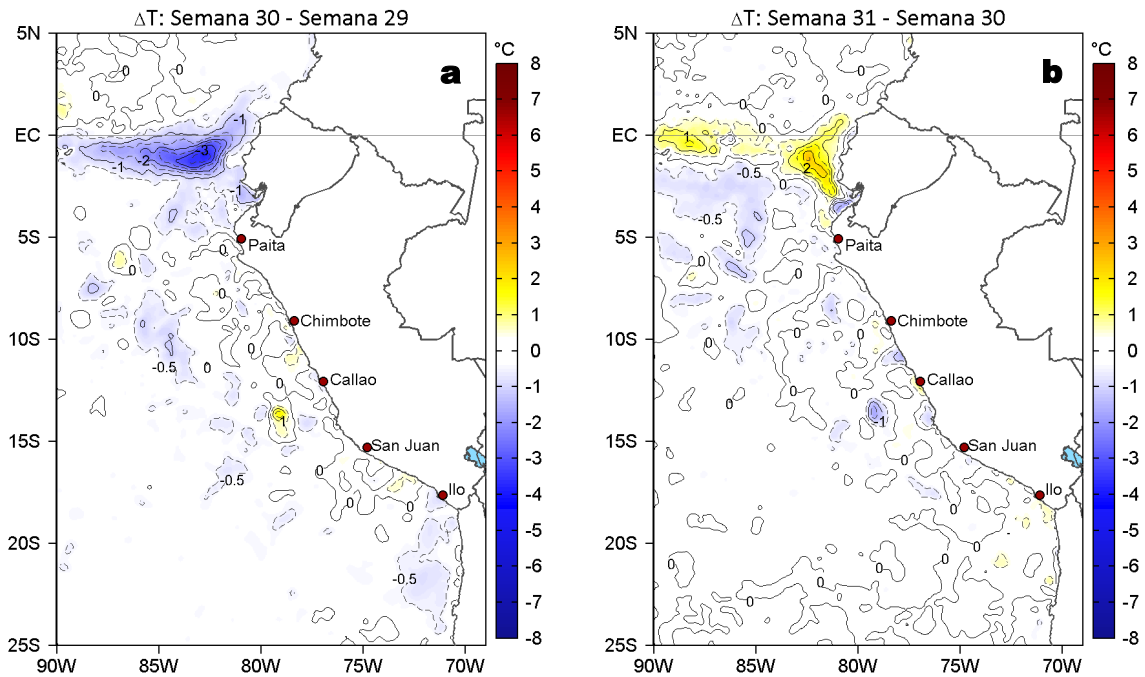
ΔT: Semana 30 - Semana 29

a

°C
8
7
6
5
4
3
2
1
0
-1
-2
-3
-4
-5
-6
-7
-8

5N
EC
5S
10S
15S
20S
25S

90W 85W 80W 75W 70W

0
0
0
-1
-3
-2
-1
-1
0
Paita
0
0
Chimbote
0
-0.5
0
Callao
0
1
San Juan
0
-0.5
0
Ilo
0
-0.5

ΔT: Semana 31 - Semana 30

b

°C
8
7
6
5
4
3
2
1
0
-1
-2
-3
-4
-5
-6
-7
-8

5N
EC
5S
10S
15S
20S
25S

90W 85W 80W 75W 70W

0
0
0
1
2
-0.5
0
-0.5
Paita
0
0
Chimbote
0
Callao
0
-1
San Juan
0
Ilo
0
0
0
0
0